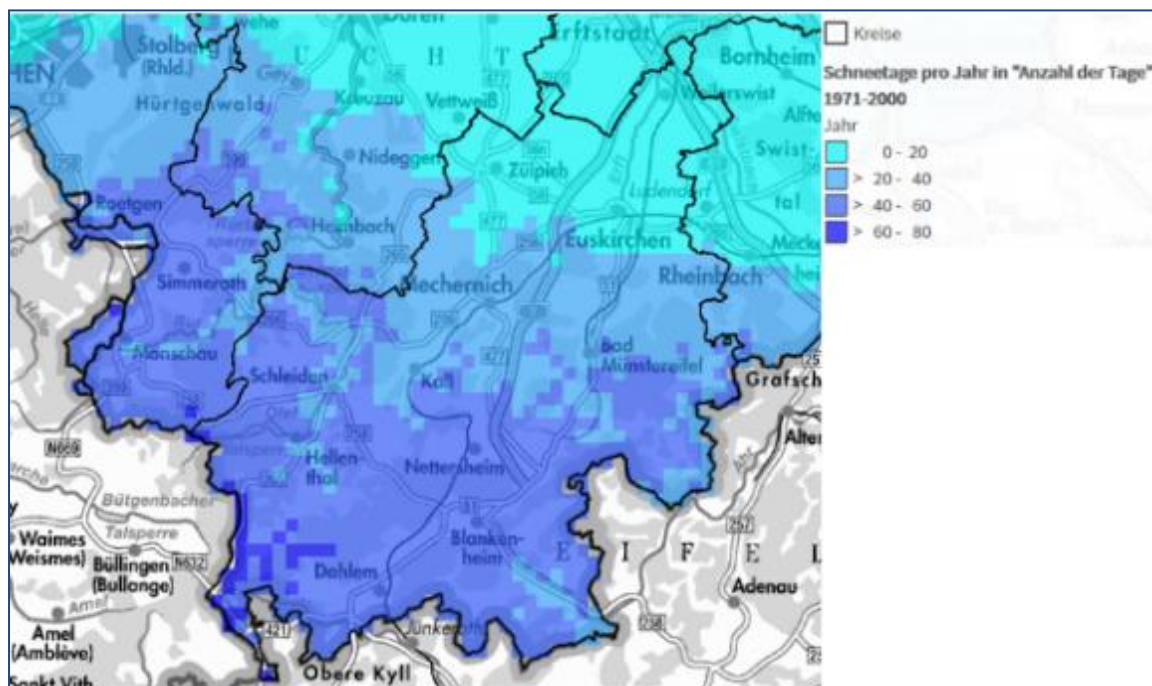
Düren
Erftstadt
Bornheim
Stolberg (Rhld.)
Hürtgenwald
Kreuzau
Vettweiß
Weilerswist
Alfter
Nideggen
Zülpich
Swisttal
Roetgen
Heimbach
Euskirchen
Meckenheim
Simmerath
Mechernich
Rheinbach
Monschau
Schleiden
Kall
Bad Münstereifel
Grafschaft
Hellenthal
Nettersheim
Altenahr
Bütgenbacher Talsperre
Waimes (Weismes)
Büllingen (Bullange)
Dahlem
Blankenheim
E I F E L
Adenau
Amel (Amblève)
Sankt Vith
Obere Kyll
Jünkerath
N658
N632
421
258
257
477
56
266
51

Kreise
Schneetage pro Jahr in "Anzahl der Tage"
1971-2000
Jahr
0 - 20
> 20 - 40
> 40 - 60
> 60 - 80